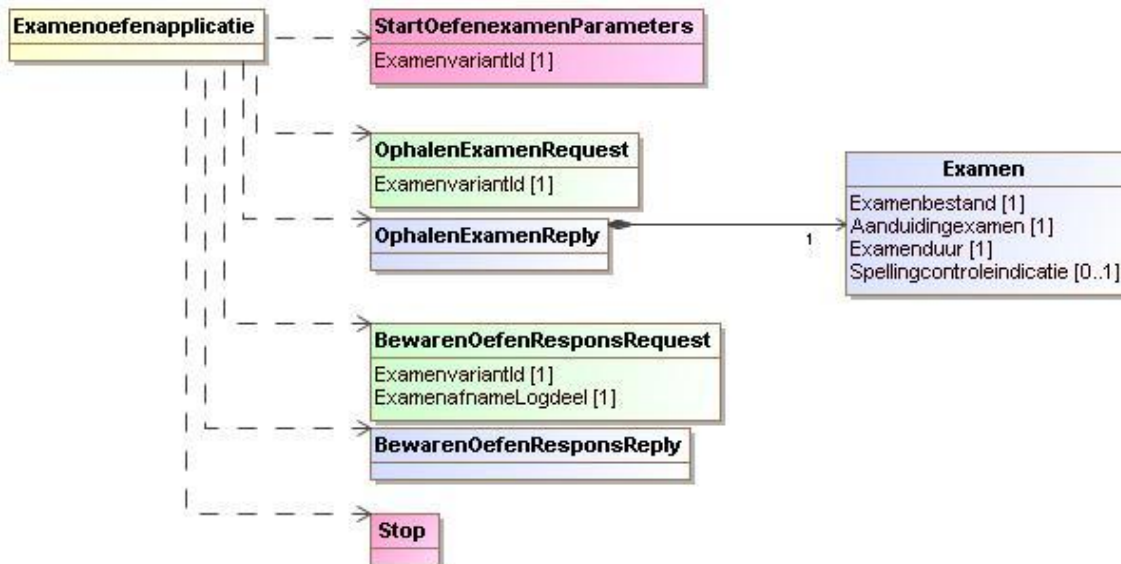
Examenoefenapplicatie

StartOefenexamenParameters
ExamenvariantId [1]

OphalenExamenRequest
ExamenvariantId [1]

OphalenExamenReply

1

Examen
Examenbestand [1]
Aanduidingexamen [1]
Examenduur [1]
Spellingcontroleindicatie [0..1]

BewarenOefenResponsRequest
ExamenvariantId [1]
ExamenafnameLogdeel [1]

BewarenOefenResponsReply

Stop